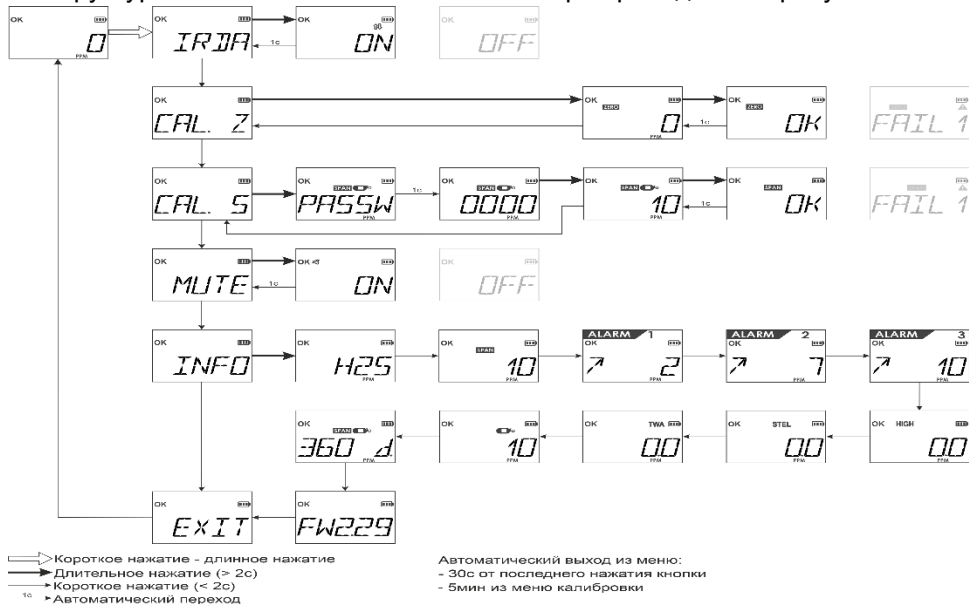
OK
0
PPM

OK
IRDA

OK
ON

1c

OK
OFF

OK
CAL. Z

OK
ZERO
0
PPM

1c

OK
ZERO
OK

FAIL 1

OK
CAL. S

OK
SPAN
PASSW

1c

OK
SPAN
0000
PPM

OK
SPAN
10
PPM

1c

OK
SPAN
OK

FAIL 1

OK
MUTE

OK
ON

1c

OK
OFF

OK
INFO

OK
H2S
PPM

OK
SPAN
10
PPM

ALARM 1
OK
2
PPM

ALARM 2
OK
7
PPM

ALARM 3
OK
10
PPM

OK HIGH
0.0
PPM

OK STEL
0.0
PPM

OK TWA
0.0
PPM

OK
10
PPM

OK
SPAN
360 d

OK
EXIT

OK
FW229

Короткое нажатие - длинное нажатие
Длительное нажатие (> 2с)
Короткое нажатие (< 2с)
1с Автоматический переход

Автоматический выход из меню:
- 30с от последнего нажатия кнопки
- 5мин из меню калибровки